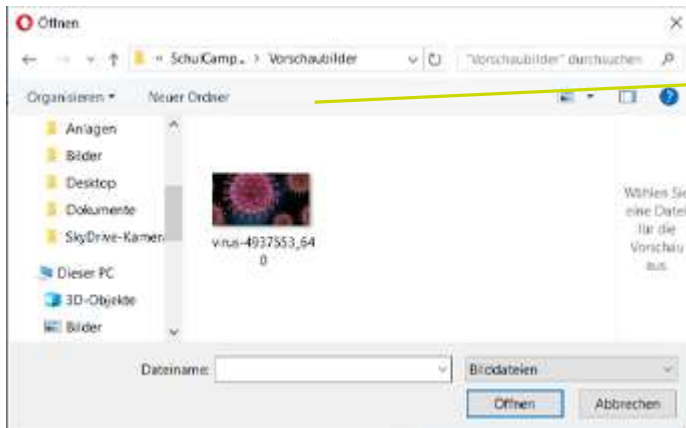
Öffnen

« SchulCamp... › Vorschaubilder

"Vorschaubilder" durchsuchen

Organisieren ▾ Neuer Ordner

Anlagen
Bilder
Desktop
Dokumente
SkyDrive-Kamer
Dieser PC
3D-Objekte
Bilder

virus-4937553_640

Wählen Sie eine Datei für die Vorschau aus.

Dateiname:

Bilddateien

Öffnen Abbrechen